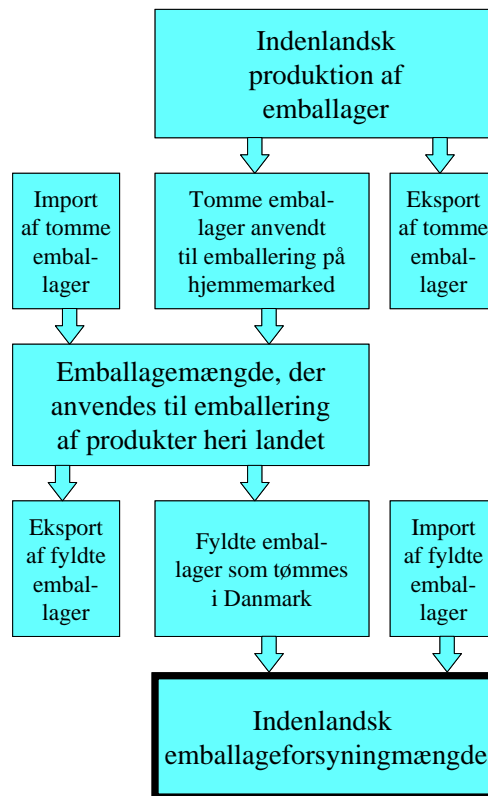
Indenlandsk produktion af emballager

Import af tomme emballager

Tomme emballager anvendt til emballering på hjemmemarked

Eksport af tomme emballager

Emballagemængde, der anvendes til emballering af produkter heri landet

Eksport af fyldte emballager

Fyldte emballager som tømmes i Danmark

Import af fyldte emballager

Indenlandsk emballageforsyningmængde